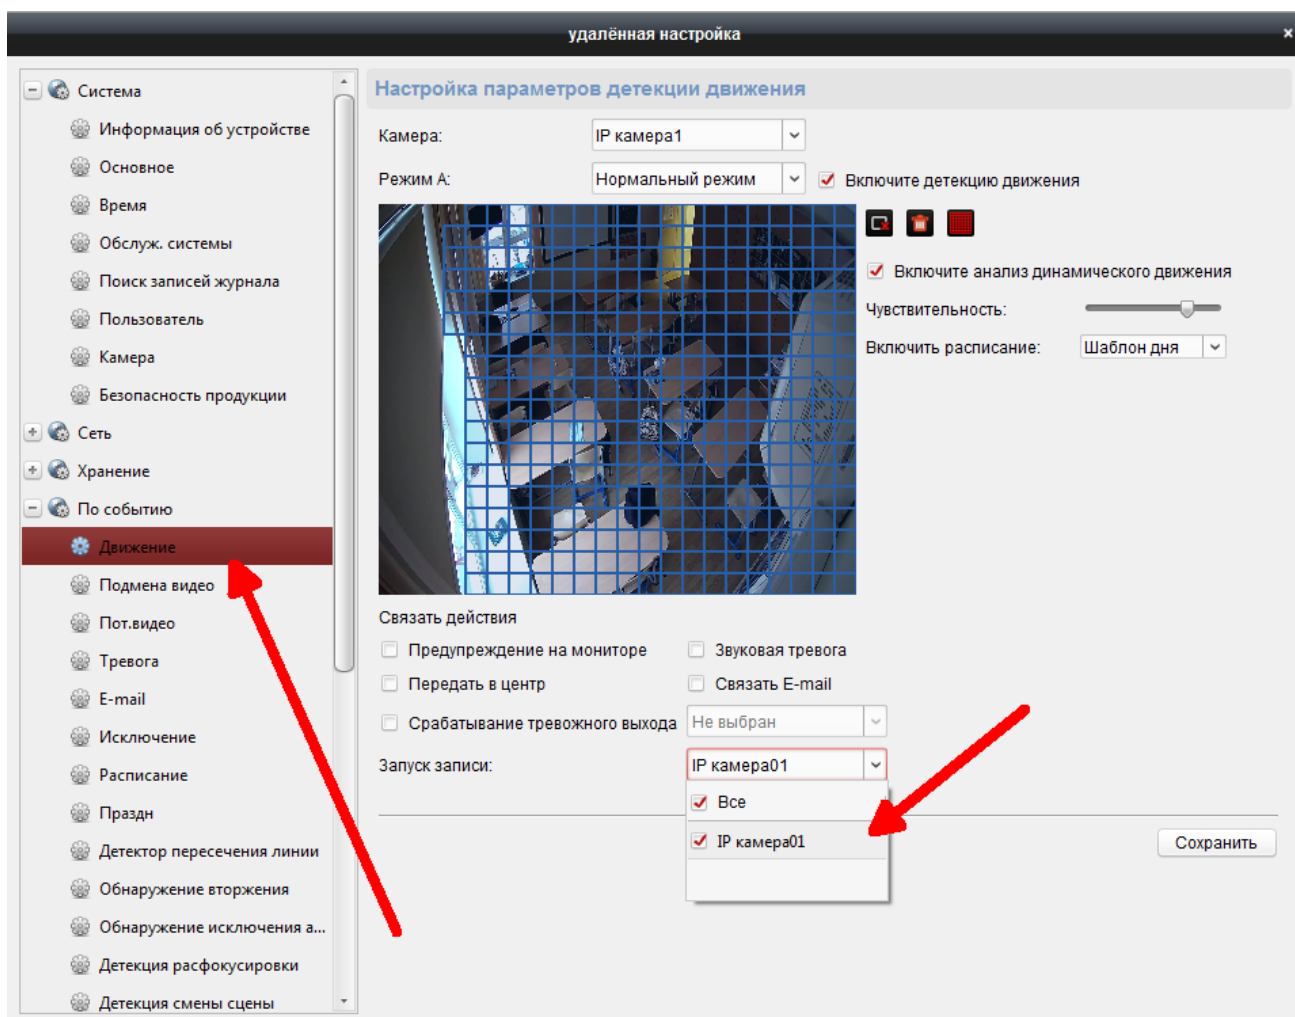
удалённая настройка

Система
Информация об устройстве
Основное
Время
Обслуж. системы
Поиск записей журнала
Пользователь
Камера
Безопасность продукции
Сеть
Хранение
По событию
Движение
Подмена видео
Пот.видео
Тревога
E-mail
Исключение
Расписание
Праздн
Детектор пересечения линии
Обнаружение вторжения
Обнаружение исключения а...
Детекция расфокусировки
Детекция смены сцены

Настройка параметров детекции движения

Камера: IP камера1
Режим A: Нормальный режим
Включите детекцию движения
Включите анализ динамического движения
Чувствительность:
Включить расписание: Шаблон дня

Связать действия
Предупреждение на мониторе
Звуковая тревога
Передать в центр
Связать E-mail
Срабатывание тревожного выхода
Не выбран
Запуск записи: IP камера01
Все
IP камера01
Сохранить